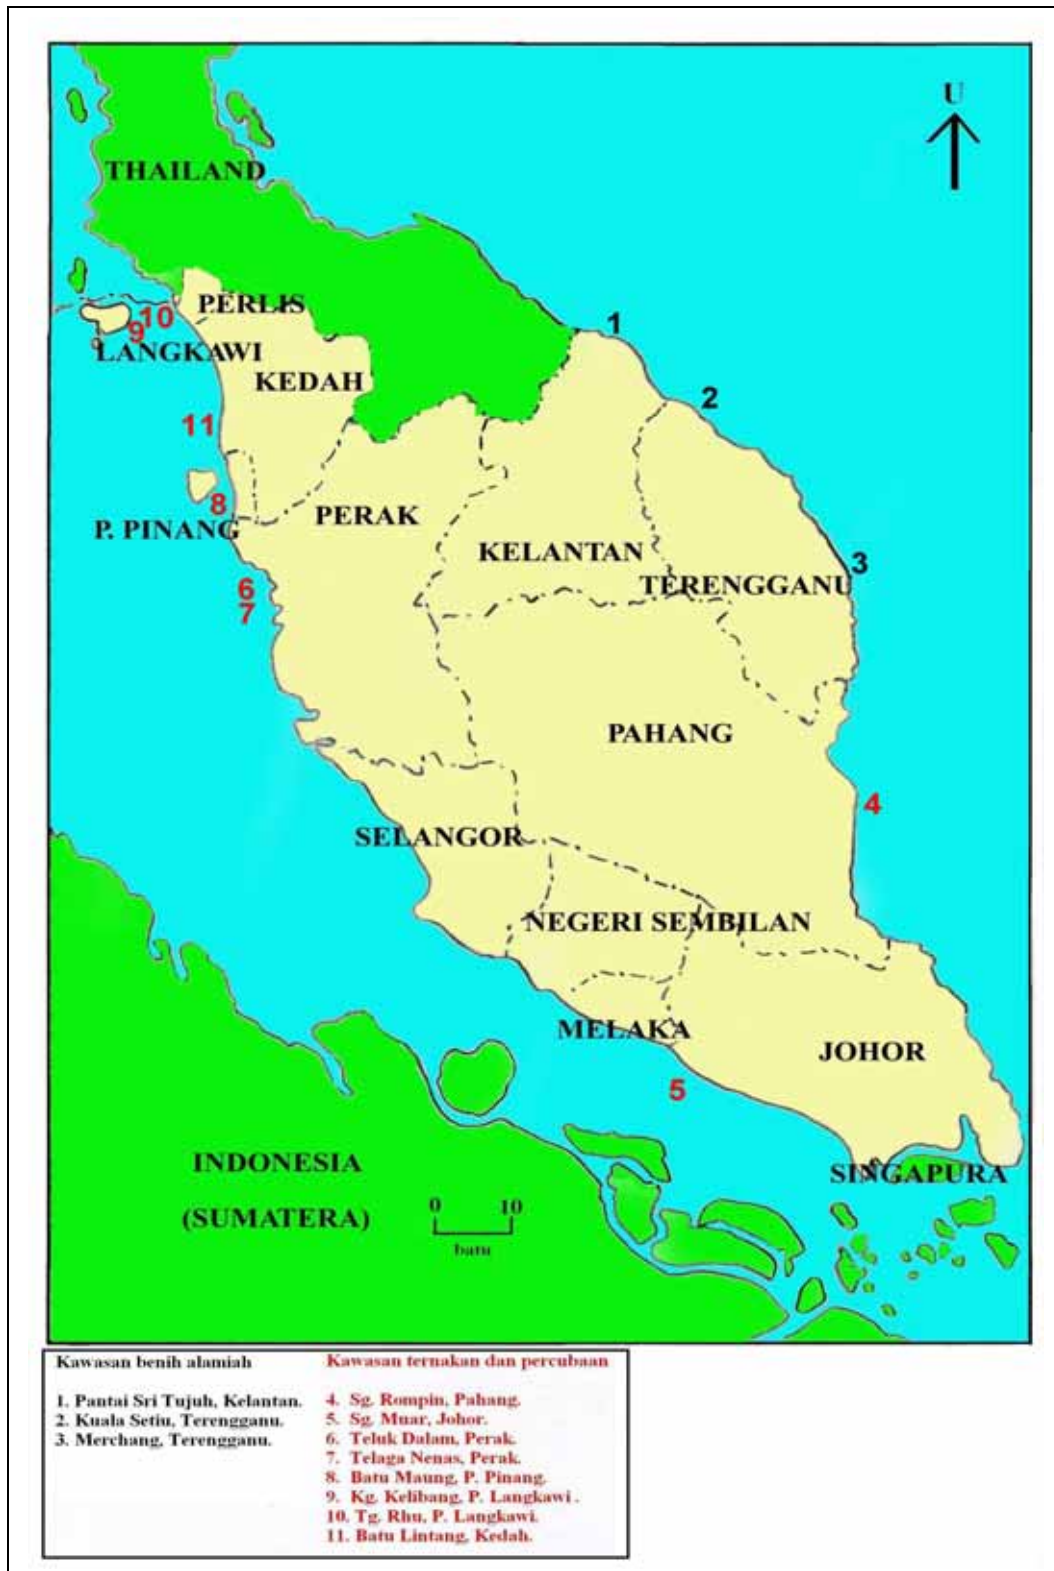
U

THAILAND

PERLIS

9 10

LANGKAWI

KEDAH

1

2

11

8

P. PINANG

PERAK

KELANTAN

TERENGGANU

3

6

7

PAHANG

4

SELANGOR

NEGERI SEMBILAN

MELAKA

JOHOR

5

INDONESIA

(SUMATERA)

0 10

batu

SINGAPURA

Kawasan benih alamiah

1. Pantai Sri Tujuh, Kelantan.
2. Kuala Setiu, Terengganu.
3. Merchang, Terengganu.

Kawasan ternakan dan percubaan

4. Sg. Rompin, Pahang.
5. Sg. Muar, Johor.
6. Teluk Dalam, Perak.
7. Telaga Nenas, Perak.
8. Batu Maung, P. Pinang.
9. Kg. Kelibang, P. Langkawi.
10. Tg. Rhu, P. Langkawi.
11. Batu Lintang, Kedah.